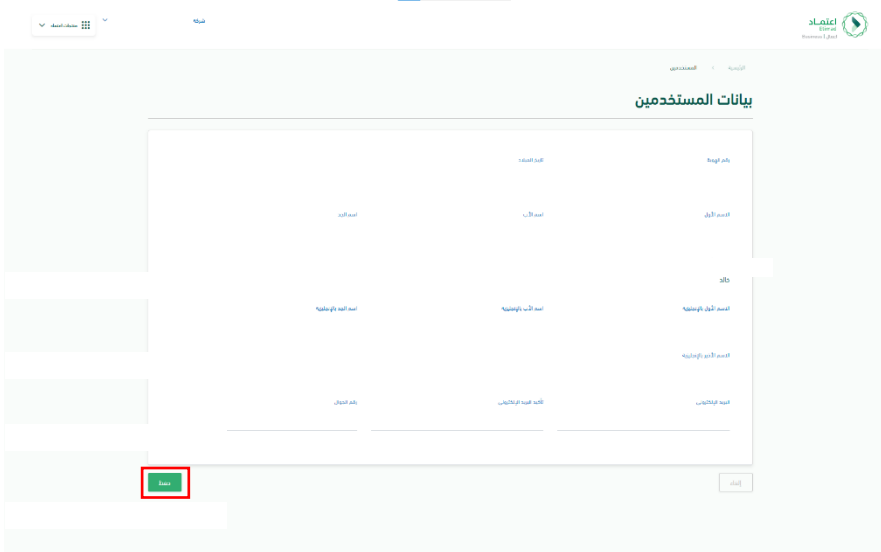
اعتماد
Etimad
Business Lite أعمال

شركة

منصات اعتماد

الرئيسية > المستخدمين

بيانات المستخدمين

رقم الهوية

تاريخ الميلاد

الاسم الأول

اسم الأب

اسم الجد

خالد

الاسم الأول بالإنجليزية

اسم الأب بالإنجليزية

اسم الجد بالإنجليزية

الاسم الأخير بالإنجليزية

البريد الإلكتروني

تأكيد البريد الإلكتروني

رقم الجوال

إلغاء

حفظ